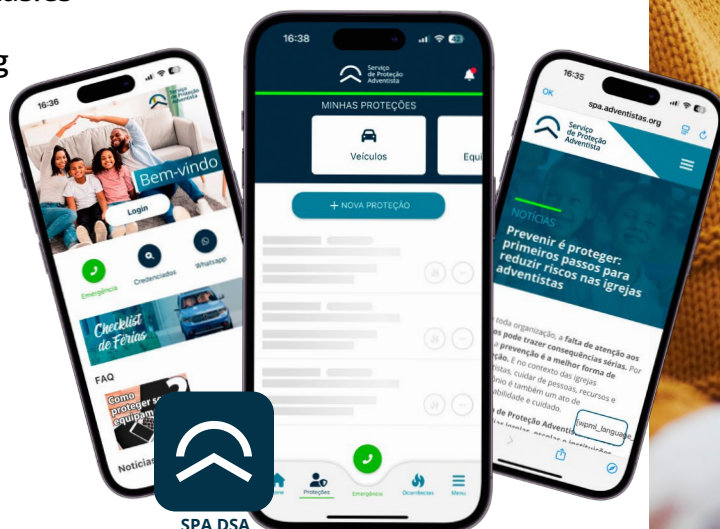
16:36

Serviço de Proteção Adventista

Bem-vindo

Login

Emergência

Credenciados

Whatsapp

Checklist de Férias

FAQ

Como proteger s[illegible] equipam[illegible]

Notícia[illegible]

16:38

Serviço de Proteção Adventista

MINHAS PROTEÇÕES

Veículos

Equi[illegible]

+ NOVA PROTEÇÃO

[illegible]

Proteções

Emergência

Ocorrências

Menu

16:35

OK spa.adventistas.org

Serviço de Proteção Adventista

NOTÍCIAS

Prevenir é proteger: primeiros passos para reduzir riscos nas igrejas adventistas

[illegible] toda organização, a falta de atenção aos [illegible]s pode trazer consequências sérias. Por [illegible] prevenção é a melhor forma de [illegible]ção. E no contexto das igrejas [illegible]ntistas, cuidar de pessoas, recursos e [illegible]ônio é também um ato de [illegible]abilidade e cuidado.

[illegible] de Proteção Adventis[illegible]

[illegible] igrejas, escolas e instituições

[wpml_language_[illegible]

SPA DSA